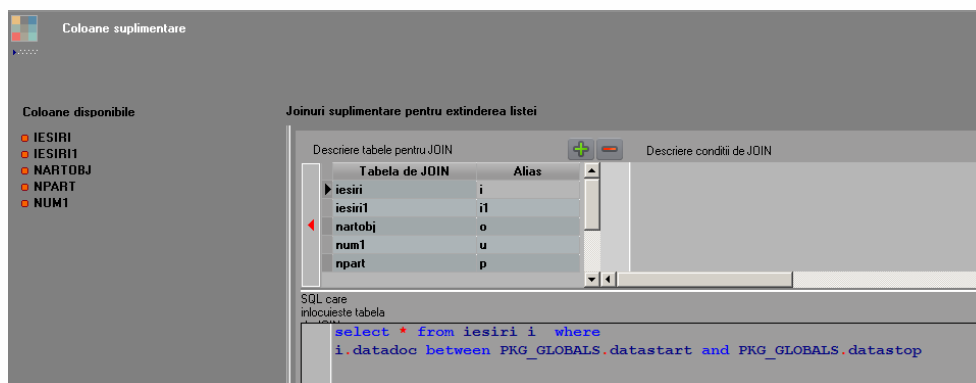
Coloane suplimentare

Coloane disponibile

IESIRI
IESIRI1
NARTOBJ
NPART
NUM1

Joinuri suplimentare pentru extinderea listei

Descriere tabele pentru JOIN

Descriere conditii de JOIN

| Tabela de JOIN | Alias |
|---|---|
| iesiri | i |
| iesiri1 | i1 |
| nartobj | o |
| num1 | u |
| npart | p |

SQL care inlocuieste tabela

select * from iesiri i where
i.datadoc between PKG_GLOBALS.datastart and PKG_GLOBALS.datastop